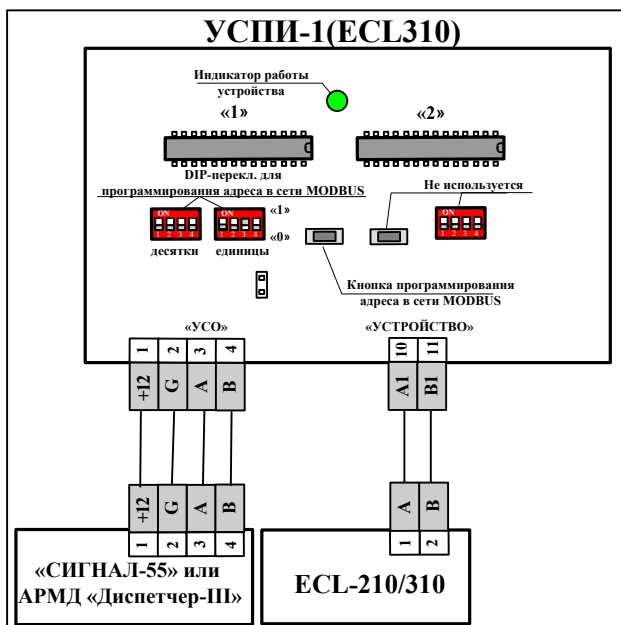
УСПИ-1(ECL310)

Индикатор работы устройства

«1»

«2»

DIP-перекл. для программирования адреса в сети MODBUS

Не используется

ON 1 2 3 4

ON 1 2 3 4

«1»

«0»

ON 1 2 3 4

десятки

единицы

Кнопка программирования адреса в сети MODBUS

«УСО»

«УСТРОЙСТВО»

| 1 | 2 | 3 | 4 |
|---|---|---|---|
| +12 | G | A | B |

| 10 | 11 |
|---|---|
| A1 | B1 |

| +12 | G | A | B |
|---|---|---|---|
| 1 | 2 | 3 | 4 |

| A | B |
|---|---|
| 1 | 2 |

«СИГНАЛ-55» или АРМД «Диспетчер-III»

ECL-210/310